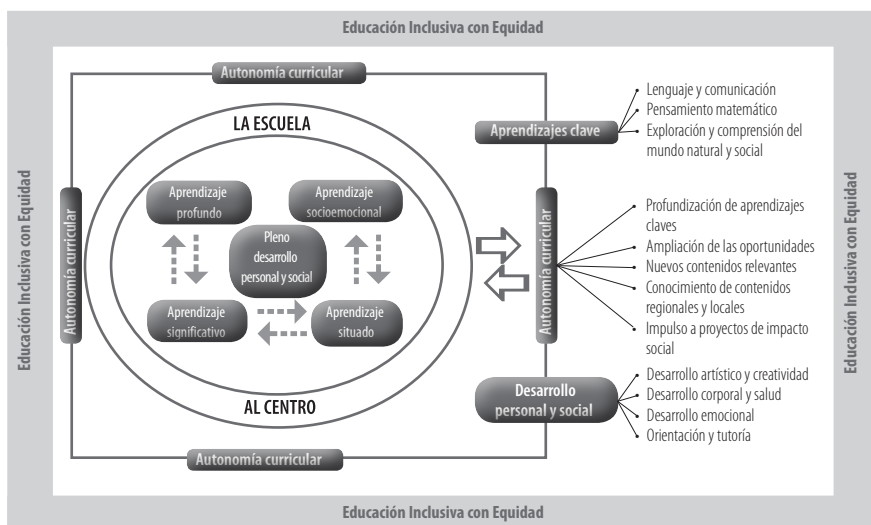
Educación Inclusiva con Equidad

Autonomía curricular

LA ESCUELA

Aprendizaje profundo

Aprendizaje socioemocional

Pleno desarrollo personal y social

Aprendizaje significativo

Aprendizaje situado

AL CENTRO

Autonomía curricular

Autonomía curricular

Autonomía curricular

Aprendizajes clave

Lenguaje y comunicación
Pensamiento matemático
Exploración y comprensión del mundo natural y social

Profundización de aprendizajes claves
Ampliación de las oportunidades
Nuevos contenidos relevantes
Conocimiento de contenidos regionales y locales
Impulso a proyectos de impacto social

Desarrollo personal y social

Desarrollo artístico y creatividad
Desarrollo corporal y salud
Desarrollo emocional
Orientación y tutoría

Educación Inclusiva con Equidad

Educación Inclusiva con Equidad

Educación Inclusiva con Equidad